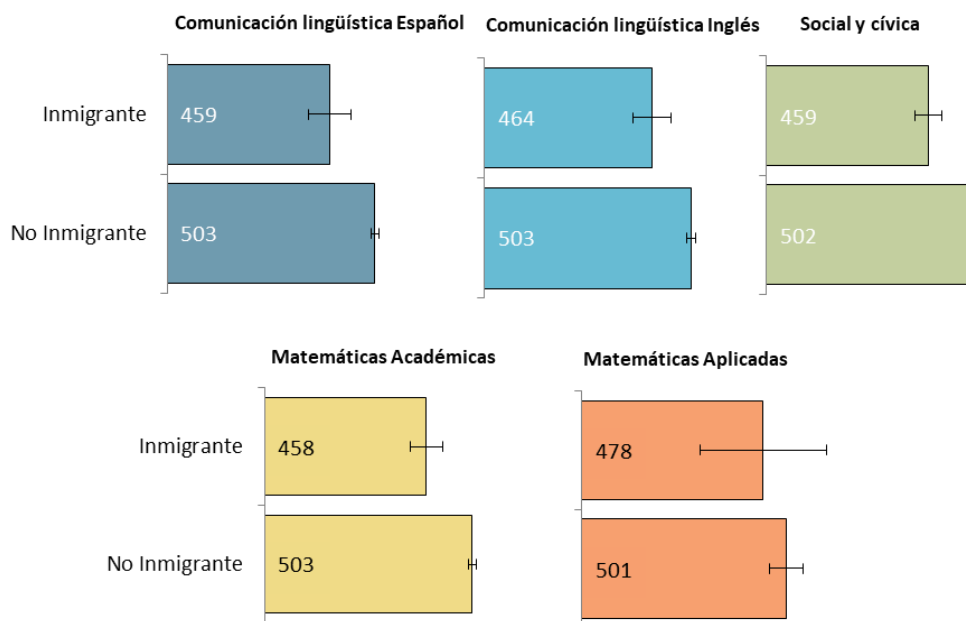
Comunicación lingüística Español

Inmigrante 459

No Inmigrante 503

Comunicación lingüística Inglés

464

503

Social y cívica

459

502

Matemáticas Académicas

Inmigrante 458

No Inmigrante 503

Matemáticas Aplicadas

478

501